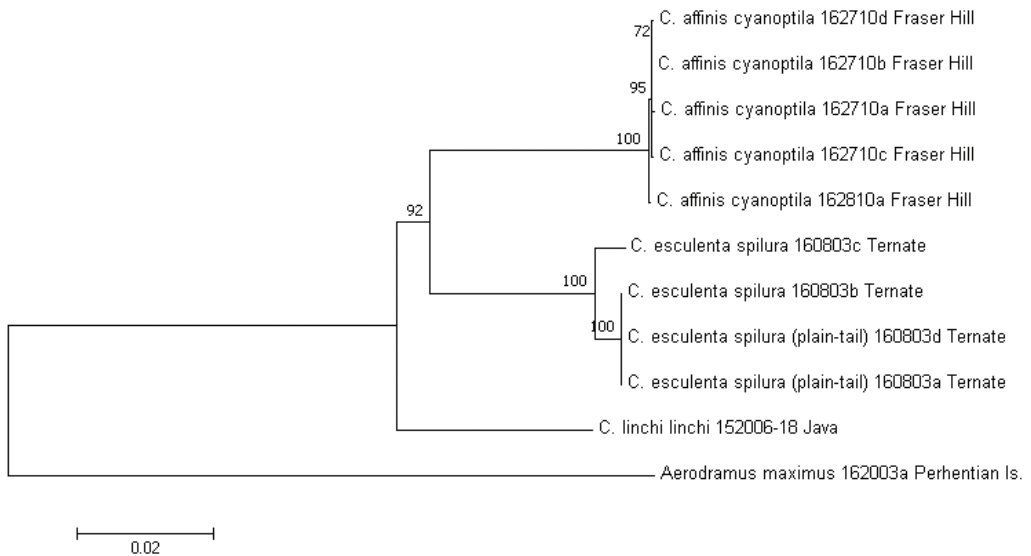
C. affinis cyanoptila 162710d Fraser Hill
72
C. affinis cyanoptila 162710b Fraser Hill
95
C. affinis cyanoptila 162710a Fraser Hill
100
C. affinis cyanoptila 162710c Fraser Hill
C. affinis cyanoptila 162810a Fraser Hill
92
C. esculenta spilura 160803c Ternate
100
C. esculenta spilura 160803b Ternate
100
C. esculenta spilura (plain-tail) 160803d Ternate
C. esculenta spilura (plain-tail) 160803a Ternate
C. linchi linchi 152006-18 Java
Aerodramus maximus 162003a Perhentian Is.
0.02